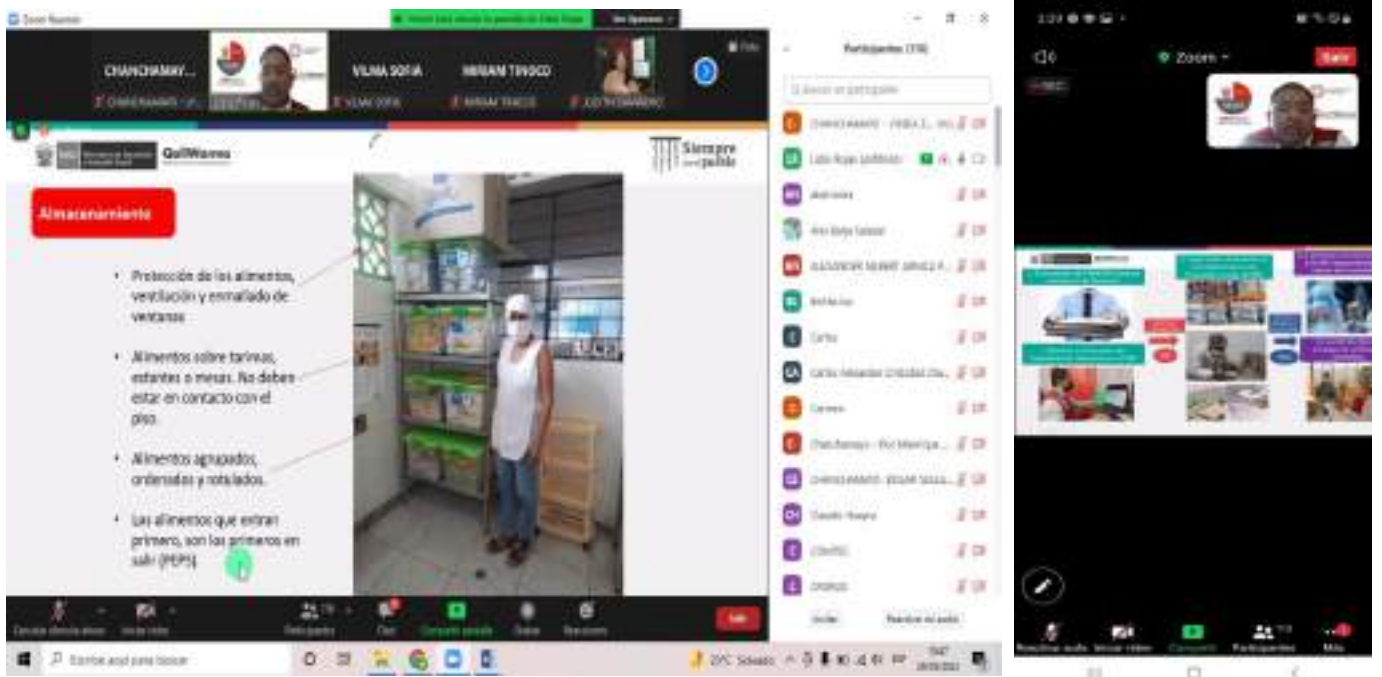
Zoom Reunión

CHANCHAMAY...

VILMA SOFIA

MIRIAM TINOCO

Participantes (174)

Qali Warma

Siempre con el pueblo

Almacenamiento

• Protección de los alimentos, ventilación y enmallado de ventanas

• Alimentos sobre tarimas, estantes o mesas. No deben estar en contacto con el piso.

• Alimentos agrupados, ordenados y rotulados.

• Los alimentos que entran primero, son los primeros en salir (PEPS)

Cancelar silenciar audio

Iniciar video

Participantes

Chat

Compartir pantalla

Grabar

Reacciones

Salir

Invitar

Reactivar mi audio

Escribe aquí para buscar

Zoom

Salir

Reactivar audio

Iniciar video

Compartir

Participantes

Más